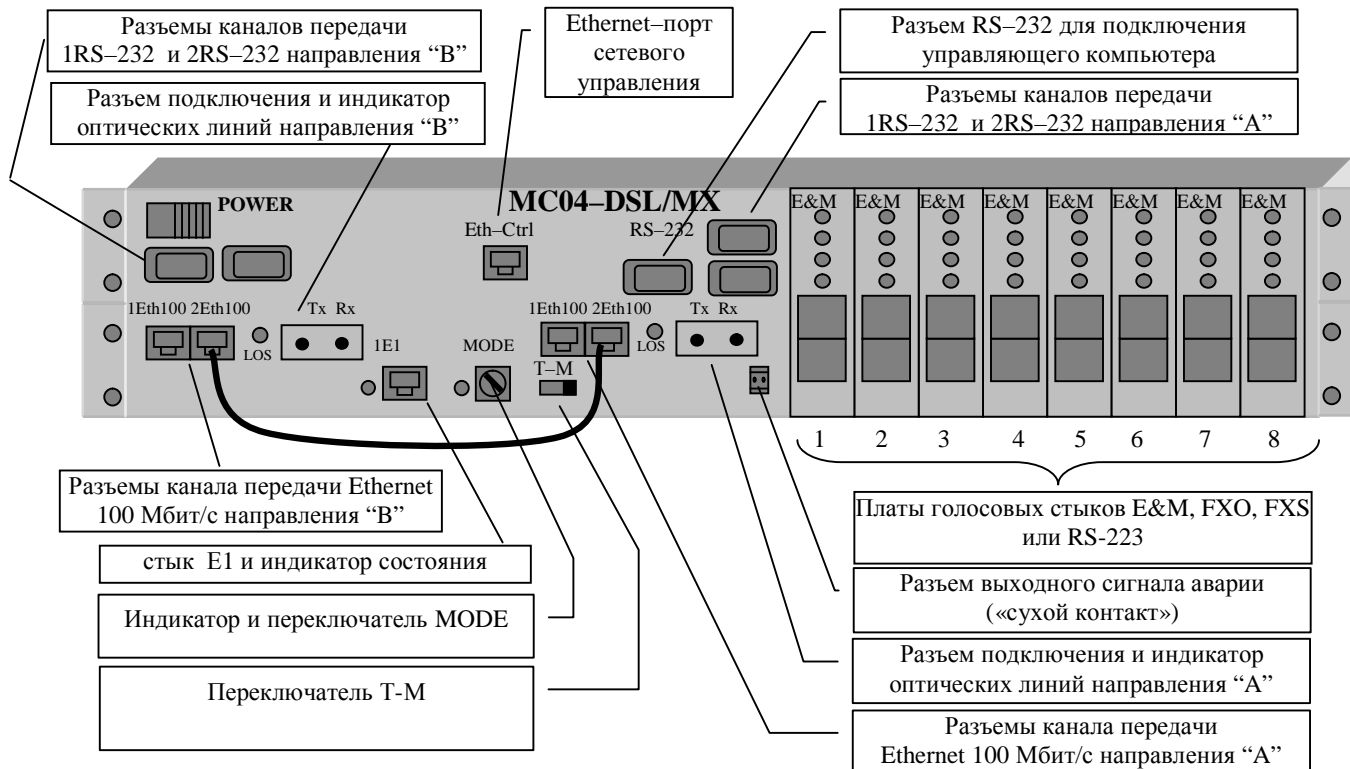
Разъемы каналов передачи 1RS–232 и 2RS–232 направления “В”

Разъем подключения и индикатор оптических линий направления “В”

Ethernet–порт сетевого управления

Разъем RS–232 для подключения управляющего компьютера

Разъемы каналов передачи 1RS–232 и 2RS–232 направления “А”

MC04–DSL/MX

POWER

Eth–Ctrl

RS–232

E&M E&M E&M E&M E&M E&M E&M E&M

1Eth100 2Eth100

LOS

Tx Rx

1E1

MODE

1Eth100 2Eth100

LOS

Tx Rx

T–M

1 2 3 4 5 6 7 8

Разъемы канала передачи Ethernet 100 Мбит/с направления “В”

стык E1 и индикатор состояния

Индикатор и переключатель MODE

Переключатель T-M

Платы голосовых стыков E&M, FXO, FXS или RS-223

Разъем выходного сигнала аварии («сухой контакт»)

Разъем подключения и индикатор оптических линий направления “А”

Разъемы канала передачи Ethernet 100 Мбит/с направления “А”